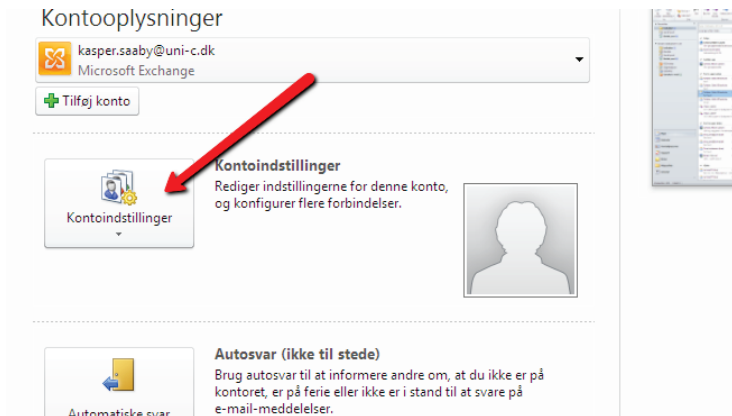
Kontooplysninger

kasper.saaby@uni-c.dk
Microsoft Exchange

Tilføj konto

Kontoindstillinger

Kontoindstillinger
Rediger indstillingerne for denne konto, og konfigurer flere forbindelser.

Automatiske svar

Autosvar (ikke til stede)
Brug autosvar til at informere andre om, at du ikke er på kontoret, er på ferie eller ikke er i stand til at svare på e-mail-meddelelser.